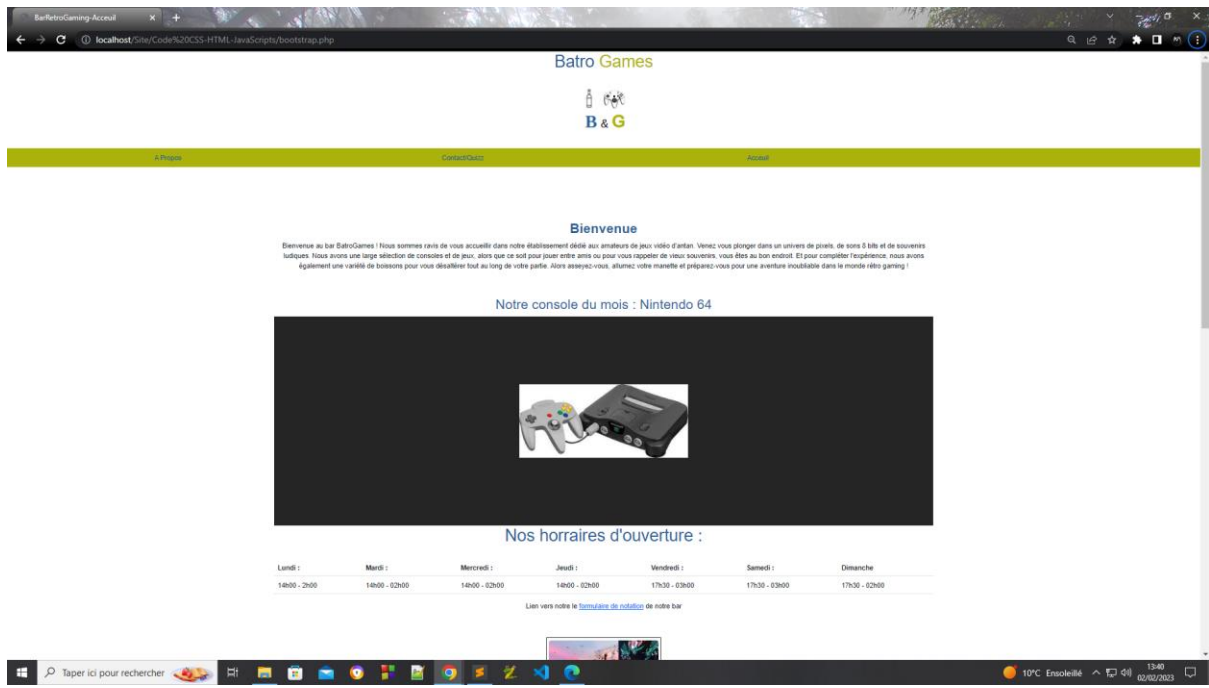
BarRetroGaming-Acceuil

localhost/Site/Code%20CSS-HTML-JavaScripts/bootstrap.php

Batro Games

B & G

A Propos

Contact/Quizz

Acceuil

Bienvenue

Bienvenue au bar BatroGames ! Nous sommes ravis de vous accueillir dans notre établissement dédié aux amateurs de jeux vidéo d'antan. Venez vous plonger dans un univers de pixels, de sons 8 bits et de souvenirs ludiques. Nous avons une large sélection de consoles et de jeux, alors que ce soit pour jouer entre amis ou pour vous rappeler de vieux souvenirs, vous êtes au bon endroit. Et pour compléter l'expérience, nous avons également une variété de boissons pour vous désaltérer tout au long de votre partie. Alors asseyez-vous, allumez votre manette et préparez-vous pour une aventure inoubliable dans le monde rétro gaming !

Notre console du mois : Nintendo 64

Nos horraires d'ouverture :

| Lundi : | Mardi : | Mercredi : | Jeudi : | Vendredi : | Samedi : | Dimanche |
|---|---|---|---|---|---|---|
| 14h00 - 2h00 | 14h00 - 02h00 | 14h00 - 02h00 | 14h00 - 02h00 | 17h30 - 03h00 | 17h30 - 03h00 | 17h30 - 02h00 |

Lien vers notre le formulaire de notation de notre bar

Taper ici pour rechercher

10°C Ensoleillé 13:40 02/02/2023